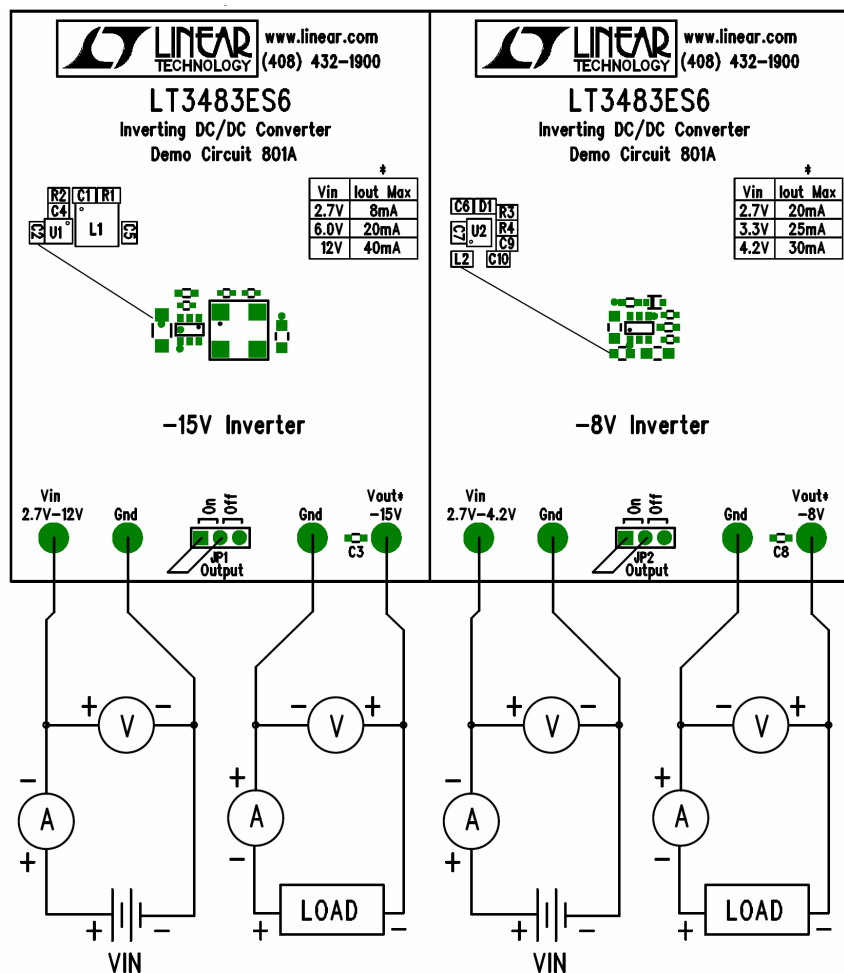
LINEAR TECHNOLOGY www.linear.com (408) 432-1900

LT3483ES6
Inverting DC/DC Converter
Demo Circuit 801A

*

| Vin | Iout Max |
|---|---|
| 2.7V | 8mA |
| 6.0V | 20mA |
| 12V | 40mA |

R2 C1 R1 C4 U1 L1 C2 C5

-15V Inverter

Vin 2.7V-12V
Gnd
On Off
JP1 Output
Gnd
Vout* -15V
C3

+ V −
− A +
+ VIN −
− V +
+ A −
LOAD + −
VIN

LINEAR TECHNOLOGY www.linear.com (408) 432-1900

LT3483ES6
Inverting DC/DC Converter
Demo Circuit 801A

*

| Vin | Iout Max |
|---|---|
| 2.7V | 20mA |
| 3.3V | 25mA |
| 4.2V | 30mA |

C6 D1 R3 C7 U2 R4 C9 L2 C10

-8V Inverter

Vin 2.7V-4.2V
Gnd
On Off
JP2 Output
Gnd
Vout* -8V
C8

+ V −
− A +
+ −
− V +
+ A −
LOAD + −
VIN